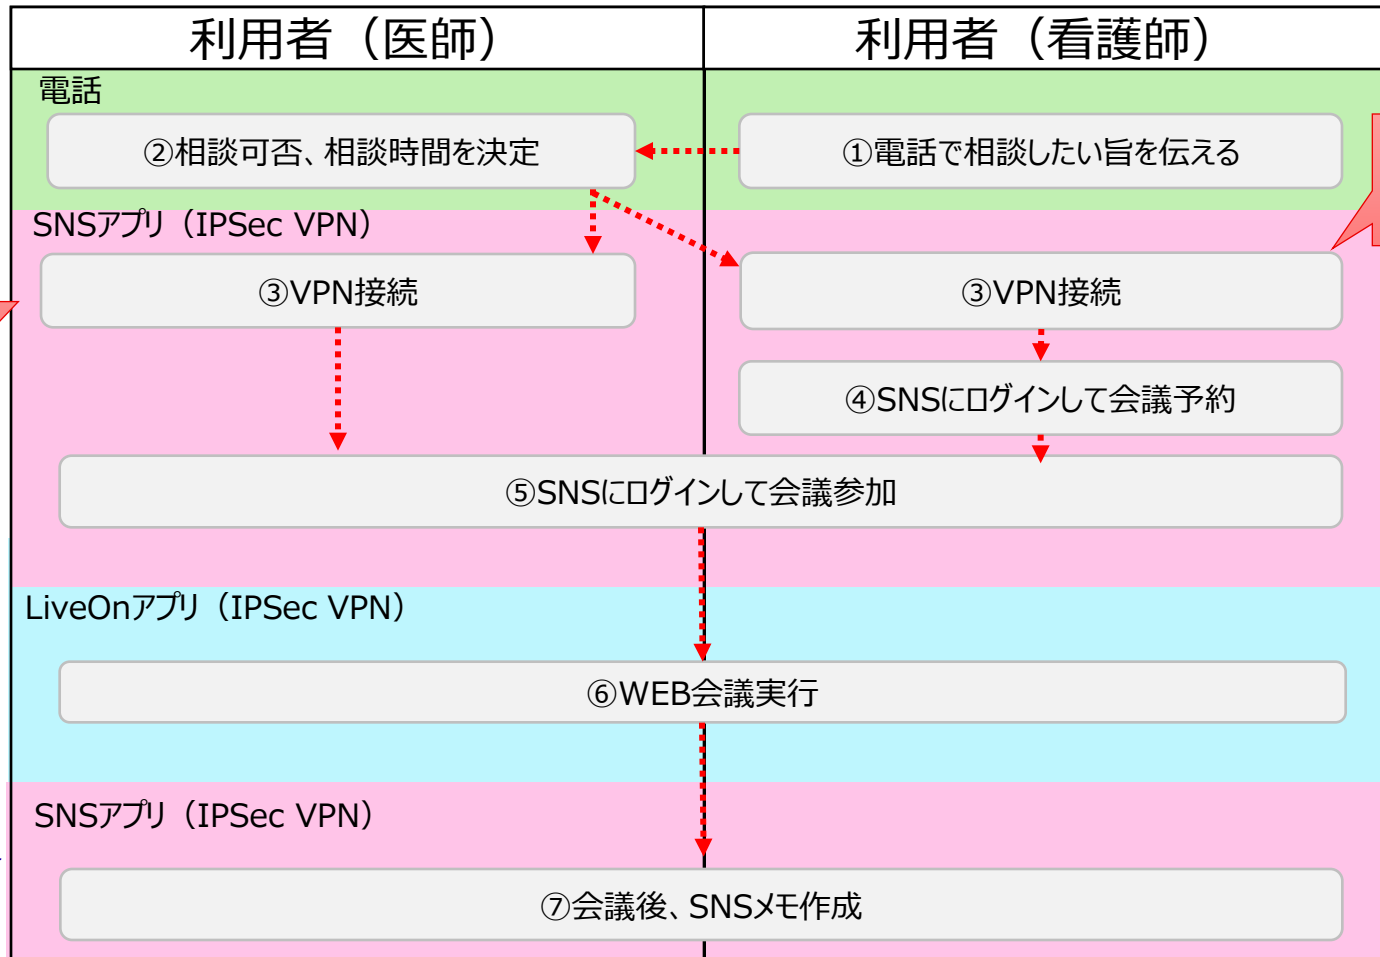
| 利用者（医師） | 利用者（看護師） |
|---|---|

電話

②相談可否、相談時間を決定

①電話で相談したい旨を伝える

SNSアプリ（IPSec VPN）

③VPN接続

③VPN接続

④SNSにログインして会議予約

⑤SNSにログインして会議参加

LiveOnアプリ（IPSec VPN）

⑥WEB会議実行

SNSアプリ（IPSec VPN）

⑦会議後、SNSメモ作成